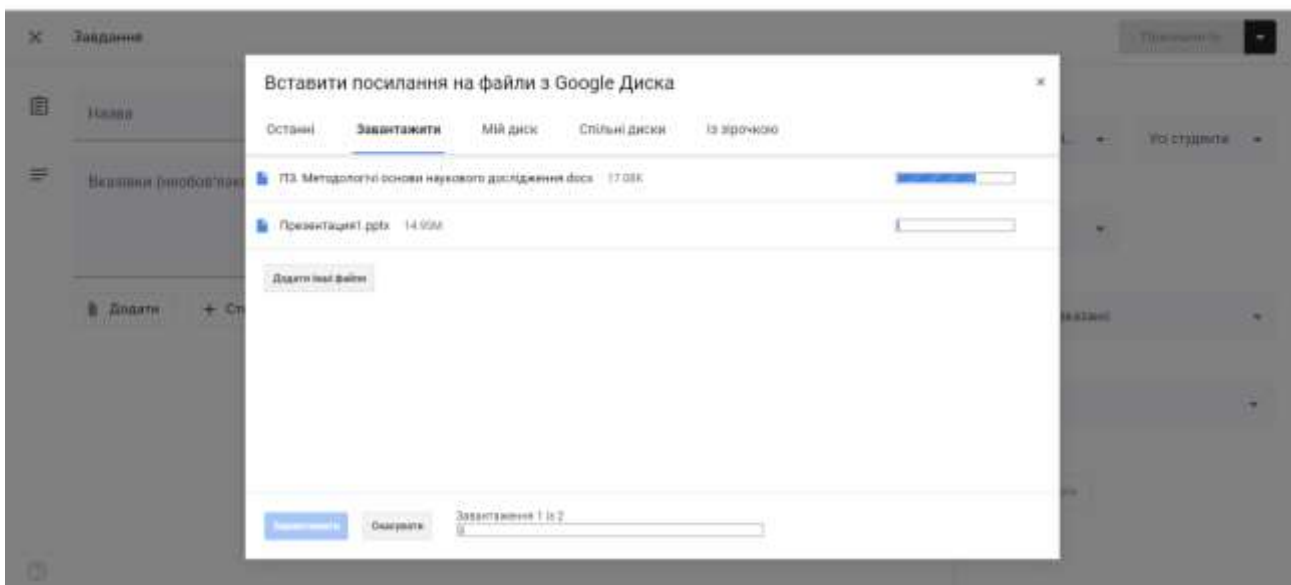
Завдання

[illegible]

Назва

Вказівки (необов'язк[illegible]

Додати + Ст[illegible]

Вставити посилання на файли з Google Диска

Останні Завантажити Мій диск Спільні диски Із зірочкою

ПЗ. Методологічні основи наукового дослідження.docx 17.08K

Презентація1.pptx 14.95M

Додати інші файли

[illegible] Скасувати Завантаження 1 із 2

Усі студенти

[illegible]вказані